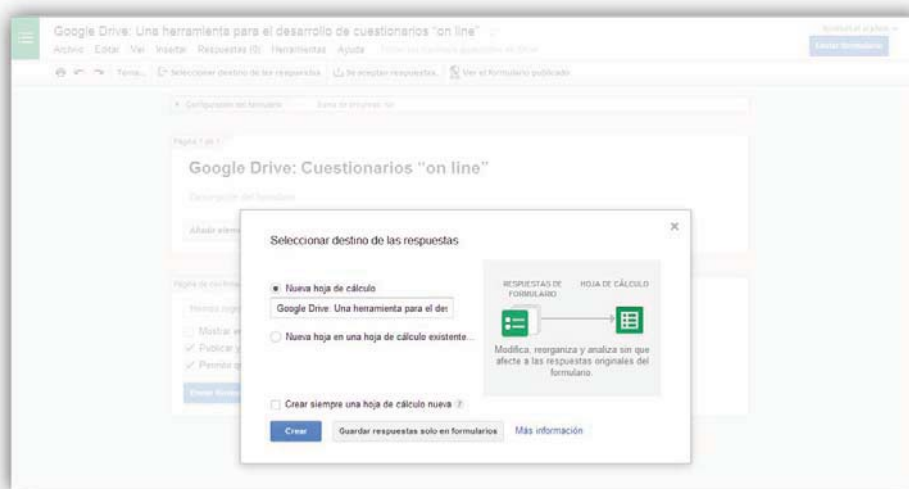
Google Drive: Una herramienta para el desarrollo de cuestionarios "on line"

Archivo Editar Ver Insertar Respuestas (0) Herramientas Ayuda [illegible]

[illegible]

Enviar formulario

Tema... Seleccionar destino de las respuestas Se aceptan respuestas Ver el formulario publicado

Configuración del formulario

Página 1 de 1

Google Drive: Cuestionarios "on line"

Descripción del formulario

Añadir elem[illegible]

Página de co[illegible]

Mostrar e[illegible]

Publicar y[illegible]

Permitir q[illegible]

Seleccionar destino de las respuestas

Nueva hoja de cálculo

Google Drive: Una herramienta para el des

Nueva hoja en una hoja de cálculo existente...

RESPUESTAS DE FORMULARIO

HOJA DE CÁLCULO

Modifica, reorganiza y analiza sin que afecte a las respuestas originales del formulario.

Crear siempre una hoja de cálculo nueva ?

Crear

Guardar respuestas solo en formularios

Más información